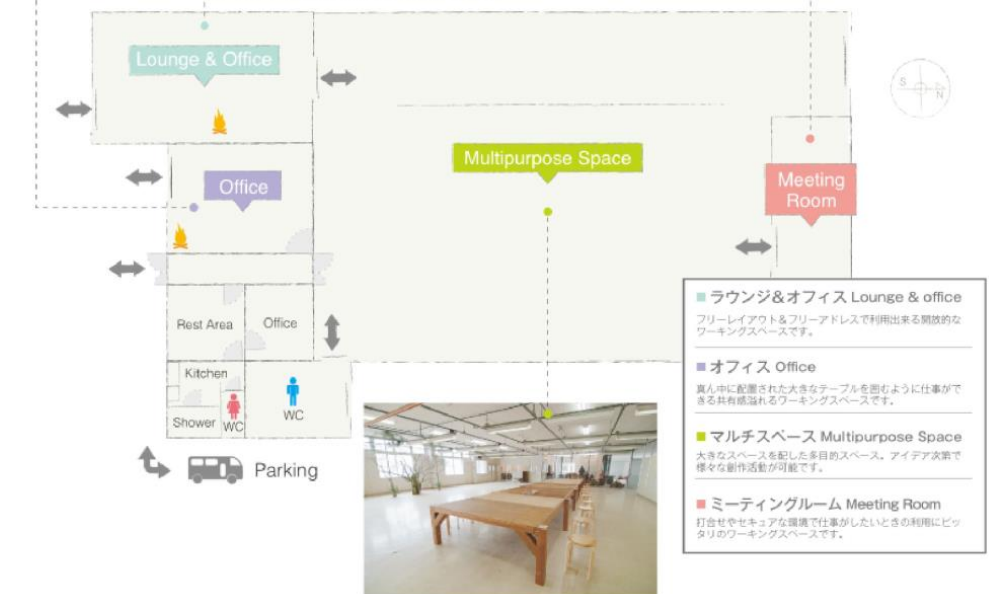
Lounge & Office

Office

Multipurpose Space

Meeting Room

Rest Area

Office

Kitchen

Shower

WC

WC

Parking

S

N

■ ラウンジ&オフィス Lounge & office
フリーレイアウト&フリーアドレスで利用出来る開放的なワーキングスペースです。

■ オフィス Office
真ん中に配置された大きなテーブルを囲むように仕事ができる共有感溢れるワーキングスペースです。

■ マルチスペース Multipurpose Space
大きなスペースを配した多目的スペース。アイデア次第で様々な創作活動が可能です。

■ ミーティングルーム Meeting Room
打合せやセキュアな環境で仕事がしたいときの利用にピッタリのワーキングスペースです。